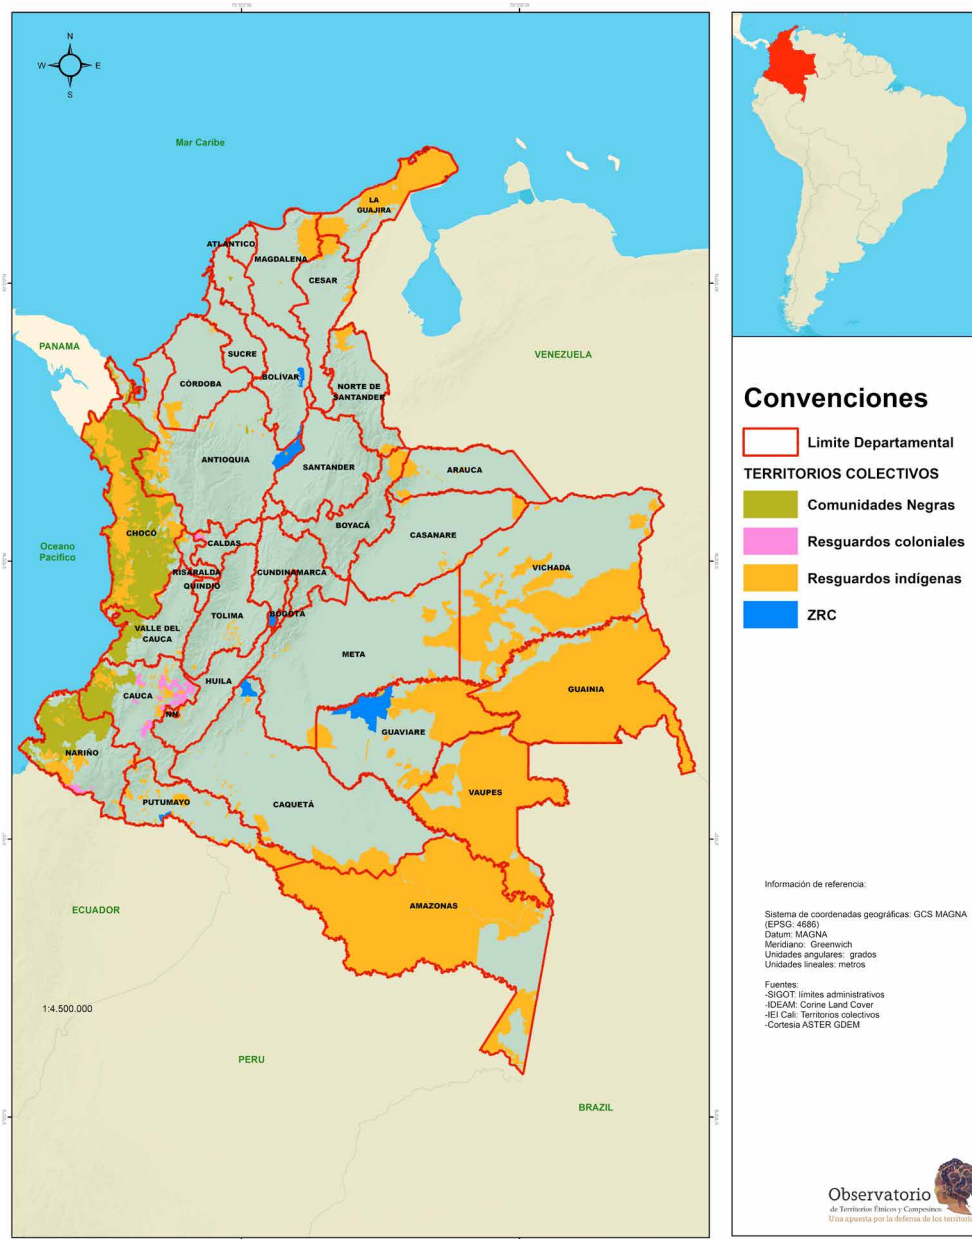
N
W
E
S

Mar Caribe

LA GUAJIRA
ATLANTICO
MAGDALENA
CESAR
PANAMA
VENEZUELA
SUCRE
CÓRDOBA
BOLÍVAR
NORTE DE SANTANDER
ANTIOQUIA
SANTANDER
ARAUCA
BOYACÁ
CASANARE
CHOCÓ
CALDAS
Oceano Pacifico
RISARALDA
CUNDINAMARCA
VICHADA
QUINDIO
TOLIMA
BOGOTÁ
VALLE DEL CAUCA
META
HUILA
GUAINIA
CAUCA
NN
GUAVIARE
NARIÑO
VAUPES
PUTUMAYO
CAQUETÁ
AMAZONAS
ECUADOR
1:4.500.000
PERU
BRAZIL

Convenciones

Limite Departamental

TERRITORIOS COLECTIVOS

Comunidades Negras

Resguardos coloniales

Resguardos indígenas

ZRC

Información de referencia:

Sistema de coordenadas geográficas: GCS MAGNA (EPSG: 4686)
Datum: MAGNA
Meridiano: Greenwich
Unidades angulares: grados
Unidades lineales: metros

Fuentes:
-SIGOT: límites administrativos
-IDEAM: Corine Land Cover
-IEI Cali: Territorios colectivos
-Cortesia ASTER GDEM

Observatorio
de Territorios Étnicos y Campesinos
Una apuesta por la defensa de los territorio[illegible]